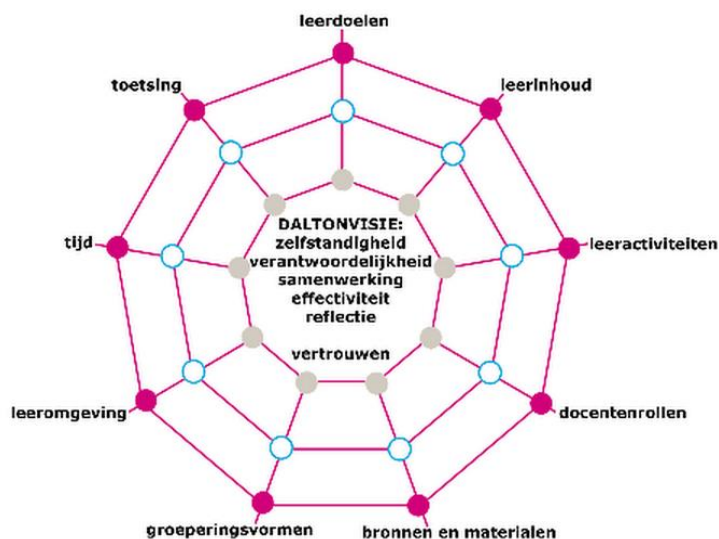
leerdoelen

leerinhoud

leeractiviteiten

docentenrollen

bronnen en materialen

groeperingsvormen

leeromgeving

tijd

toetsing

DALTONVISIE:
zelfstandigheid
verantwoordelijkheid
samenwerking
effectiviteit
reflectie

vertrouwen